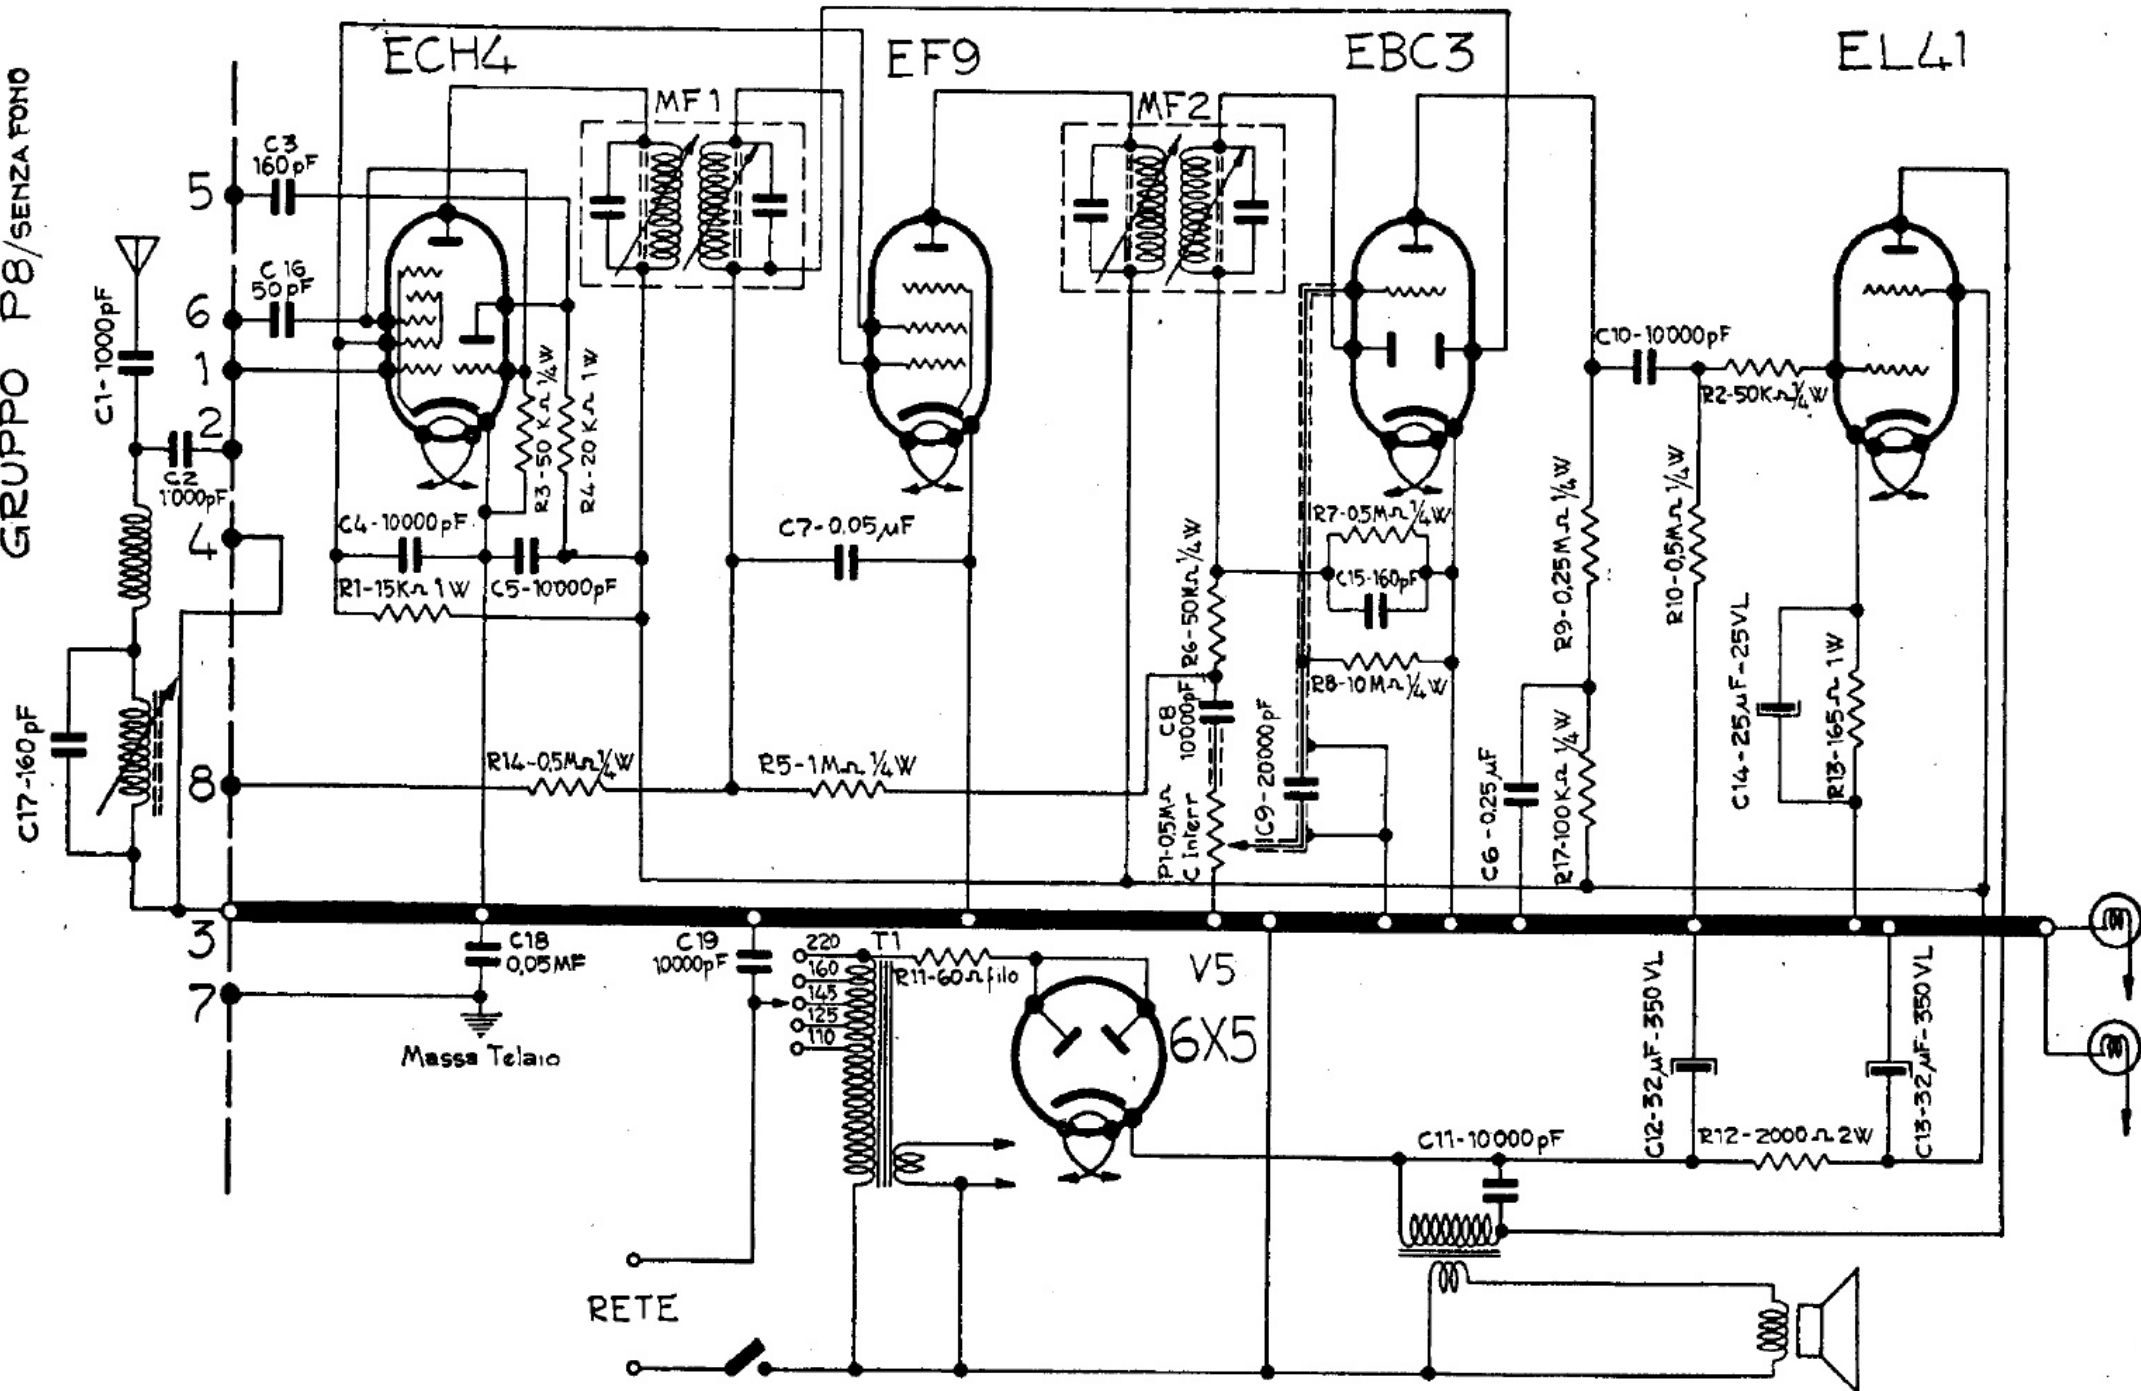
GRUPPO P8/SENZA FONO

ECH4

EF9

EBC3

EL41

MF1

MF2

5

6

1

2

4

8

3

7

C3 160pF

C16 50pF

C1-1000pF

C2 1000pF

C17-160pF

C4-10000pF

C5-10000pF

R1-15KΩ 1W

R3-50KΩ ¼W

R4-20KΩ 1W

C7-0,05μF

R14-0,5MΩ ¼W

R5-1MΩ ¼W

R6-50KΩ ¼W

C8 10000pF

P1-0,5MΩ C Interr

C9-20000pF

R7-0,5MΩ ¼W

C15-160pF

R8-10MΩ ¼W

C10-10000pF

R2-50KΩ ¼W

R9-0,25MΩ ¼W

R10-0,5MΩ ¼W

C6-0,25μF

R17-100KΩ ¼W

C14-25μF-25VL

R13-165Ω 1W

C18 0,05MF

C19 10000pF

Massa Telaio

220

160

145

125

110

T1

R11-60Ω filo

V5

6X5

C12-32μF-350VL

C13-32μF-350VL

R12-2000Ω 2W

C11-10000pF

RETE